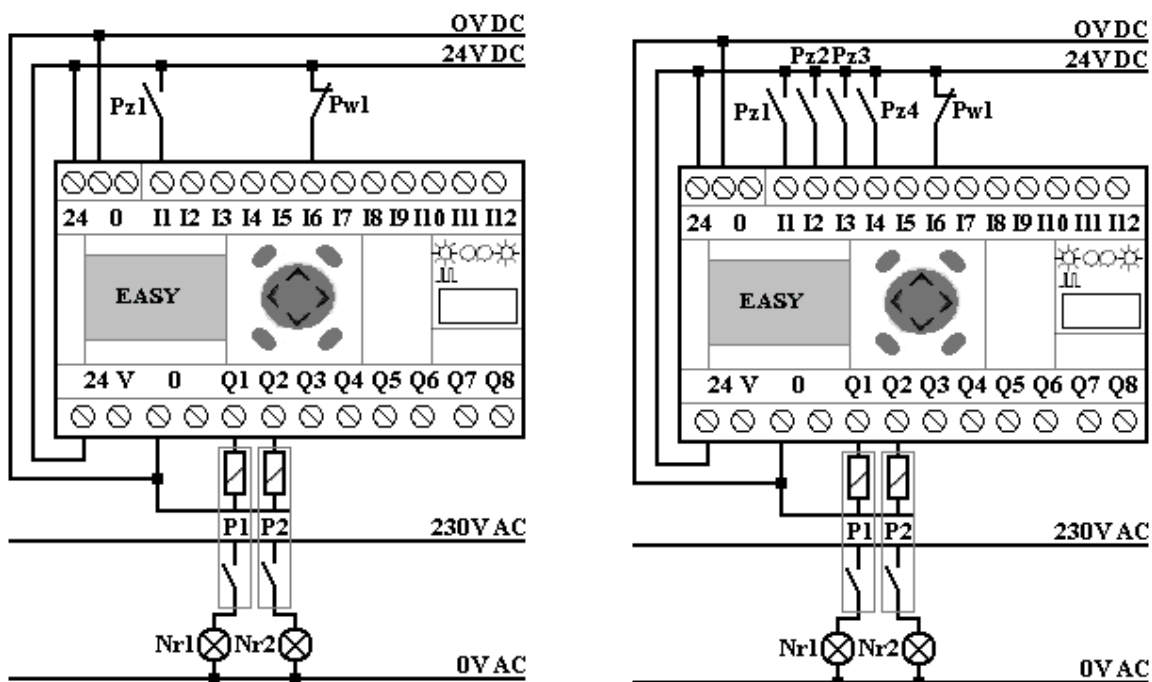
OVDC
24VDC
Pz1
Pw1
24 0 I1 I2 I3 I4 I5 I6 I7 I8 I9 I10 I11 I12
EASY
24 V 0 Q1 Q2 Q3 Q4 Q5 Q6 Q7 Q8
P1 P2
230VAC
Nr1 Nr2
0VAC

OVDC
24VDC
Pz2 Pz3
Pz1
Pz4
Pw1
24 0 I1 I2 I3 I4 I5 I6 I7 I8 I9 I10 I11 I12
EASY
24 V 0 Q1 Q2 Q3 Q4 Q5 Q6 Q7 Q8
P1 P2
230VAC
Nr1 Nr2
0VAC